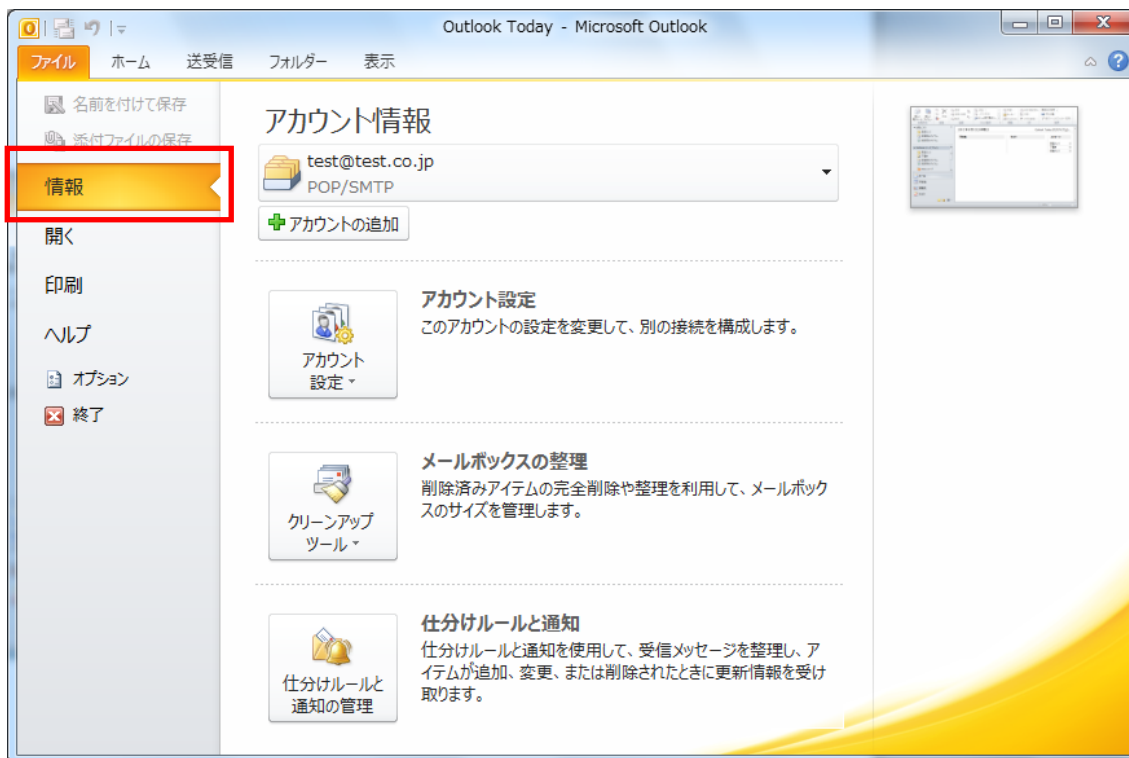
Outlook Today - Microsoft Outlook

ファイル ホーム 送受信 フォルダー 表示

名前を付けて保存
添付ファイルの保存
情報
開く
印刷
ヘルプ
オプション
終了

アカウント情報

test@test.co.jp
POP/SMTP

アカウントの追加

アカウント設定
アカウント設定
このアカウントの設定を変更して、別の接続を構成します。

クリーンアップツール
メールボックスの整理
削除済みアイテムの完全削除や整理を利用して、メールボックスのサイズを管理します。

仕分けルールと通知の管理
仕分けルールと通知
仕分けルールと通知を使用して、受信メッセージを整理し、アイテムが追加、変更、または削除されたときに更新情報を受け取ります。